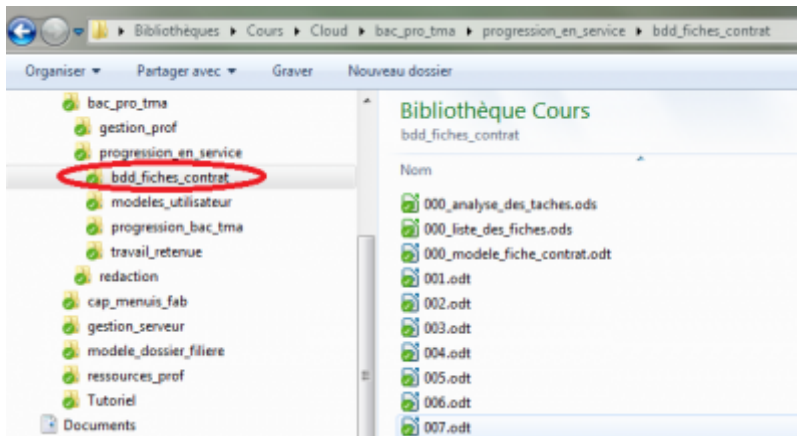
▸ Bibliothèques ▸ Cours ▸ Cloud ▸ bac_pro_tma ▸ progression_en_service ▸ bdd_fiches_contrat

Organiser ▾ Partager avec ▾ Graver Nouveau dossier

bac_pro_tma
gestion_prof
progression_en_service
bdd_fiches_contrat
modeles_utilisateur
progression_bac_tma
travail_retenue
redaction
cap_menuis_fab
gestion_serveur
modele_dossier_filiere
ressources_prof
Tutoriel
Documents

Bibliothèque Cours
bdd_fiches_contrat

Nom
000_analyse_des_taches.ods
000_liste_des_fiches.ods
000_modele_fiche_contrat.odt
001.odt
002.odt
003.odt
004.odt
005.odt
006.odt
007.odt